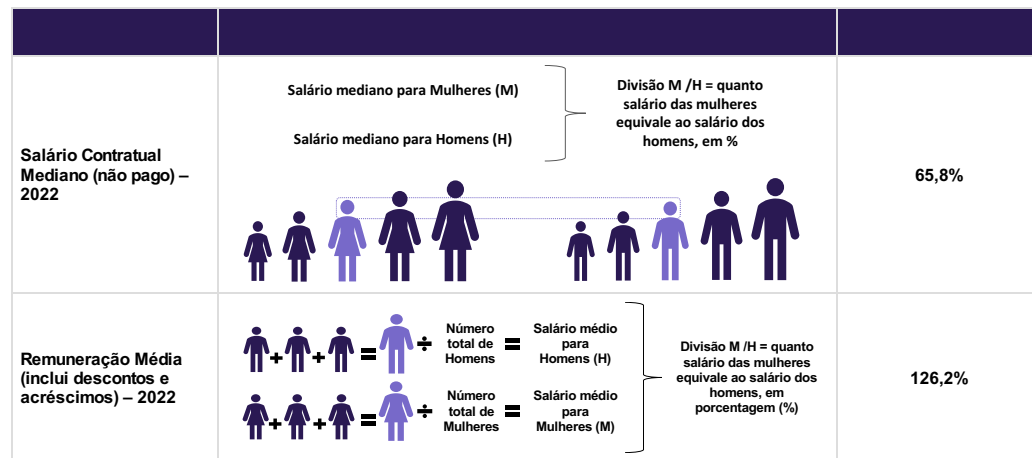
| | | |
|---|---|---|
| Salário Contratual Mediano (não pago) – 2022 | Salário mediano para Mulheres (M)<br>Salário mediano para Homens (H)<br>Divisão M /H = quanto salário das mulheres equivale ao salário dos homens, em % | 65,8% |
| Remuneração Média (inclui descontos e acréscimos) – 2022 | + + = ÷ Número total de Homens = Salário médio para Homens (H)<br>+ + = ÷ Número total de Mulheres = Salário médio para Mulheres (M)<br>Divisão M /H = quanto salário das mulheres equivale ao salário dos homens, em porcentagem (%) | 126,2% |